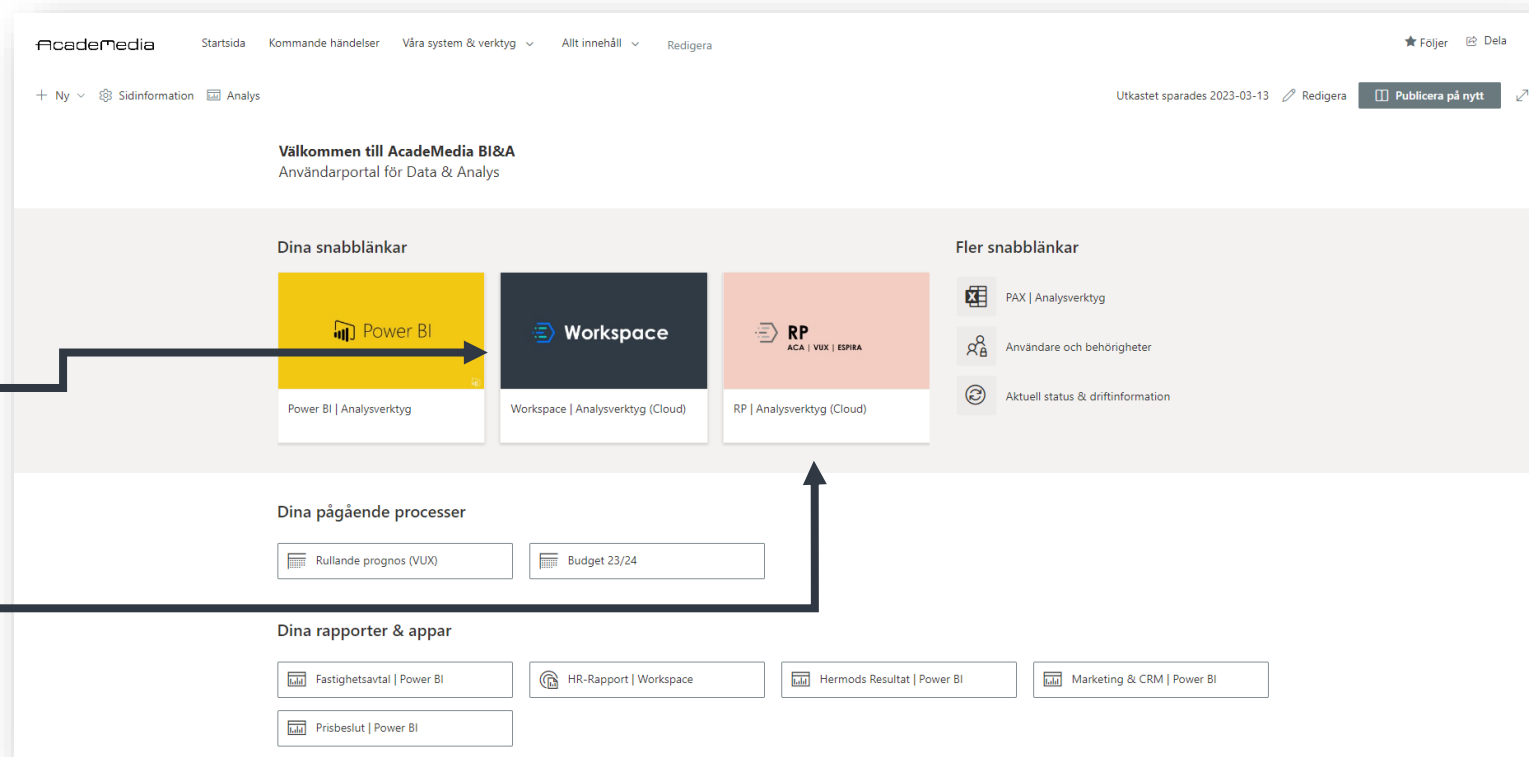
AcadeMedia Startsida Kommande händelser Våra system & verktyg Allt innehåll Redigera

Följer Dela

Ny Sidinformation Analys

Utkastet sparades 2023-03-13 Redigera Publicera på nytt

**Välkommen till AcadeMedia BI&A**
Användarportal för Data & Analys

Dina snabblänkar

Power BI
Power BI | Analysverktyg

Workspace
Workspace | Analysverktyg (Cloud)

RP
ACA | VUX | ESPIRA
RP | Analysverktyg (Cloud)

Fler snabblänkar

PAX | Analysverktyg
Användare och behörigheter
Aktuell status & driftinformation

Dina pågående processer

Rullande prognos (VUX)
Budget 23/24

Dina rapporter & appar

Fastighetsavtal | Power BI
HR-Rapport | Workspace
Hermods Resultat | Power BI
Marketing & CRM | Power BI
Prisbeslut | Power BI